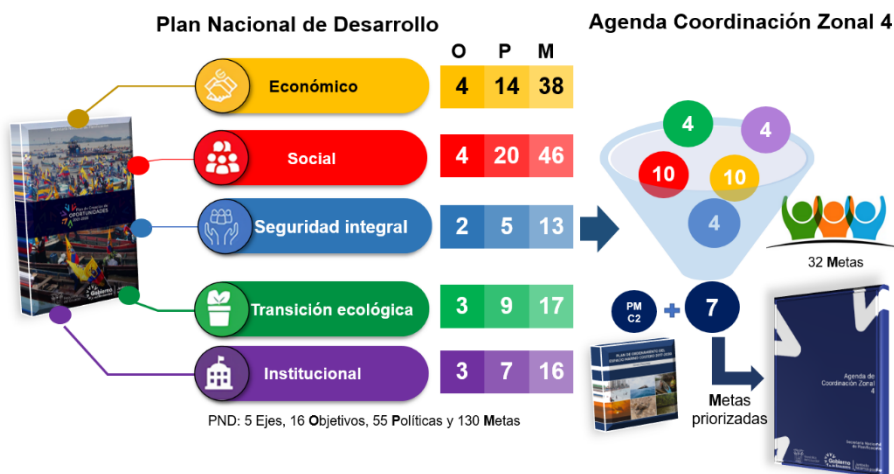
Plan Nacional de Desarrollo

Agenda Coordinación Zonal 4

| | O | P | M |
|---|---|---|---|
| Económico | 4 | 14 | 38 |
| Social | 4 | 20 | 46 |
| Seguridad integral | 2 | 5 | 13 |
| Transición ecológica | 3 | 9 | 17 |
| Institucional | 3 | 7 | 16 |

PND: 5 Ejes, 16 Objetivos, 55 Políticas y 130 Metas

Plan de Creación de Oportunidades 2021-2025

Gobierno

4 4 10 10 4

32 Metas

PM C2 + 7

Metas priorizadas

PLAN DE ORDENAMIENTO DEL ESPACIO MARINO COSTERO 2017-2030

Agenda de Coordinación Zonal 4

Secretaría Nacional de Planificación

Gobierno